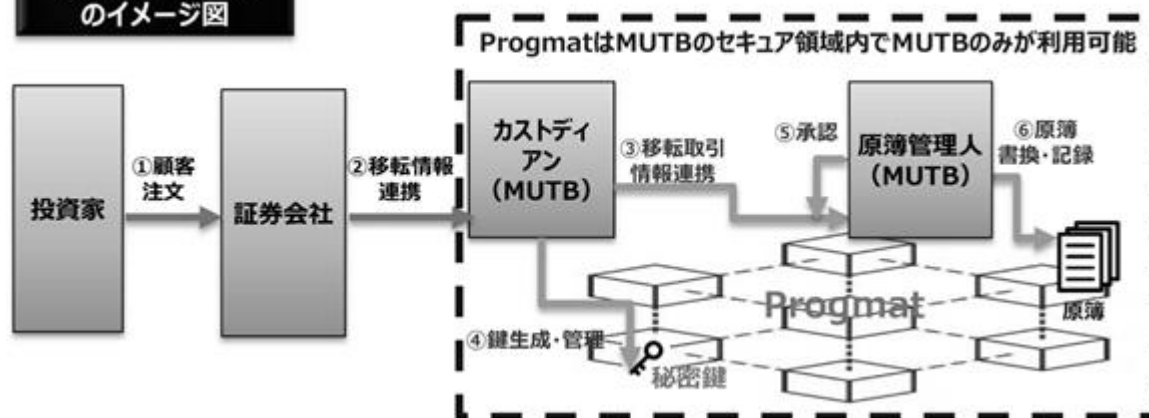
のイメージ図

ProgmatはMUTBのセキュア領域内でMUTBのみが利用可能

投資家

①顧客注文

証券会社

②移転情報連携

カストディアン（MUTB）

③移転取引情報連携

⑤承認

原簿管理人（MUTB）

⑥原簿書換・記録

原簿

Progmat

④鍵生成・管理

秘密鍵